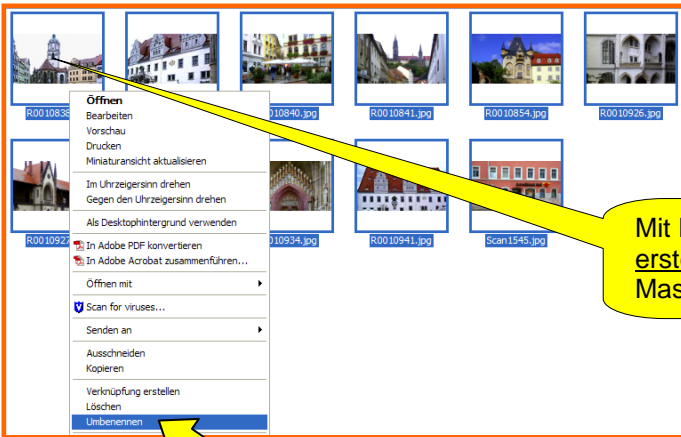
R0010838
0010840.jpg
R0010841.jpg
R0010854.jpg
R0010926.jpg
R001092
0010934.jpg
R0010941.jpg
Scan1545.jpg

Öffnen
Bearbeiten
Vorschau
Drucken
Miniaturansicht aktualisieren
Im Uhrzeigersinn drehen
Gegen den Uhrzeigersinn drehen
Als Desktophintergrund verwenden
In Adobe PDF konvertieren
In Adobe Acrobat zusammenführen...
Öffnen mit
Scan for viruses...
Senden an
Ausschneiden
Kopieren
Verknüpfung erstellen
Löschen
Umbenennen

Mit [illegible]
erst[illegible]
Mas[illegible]